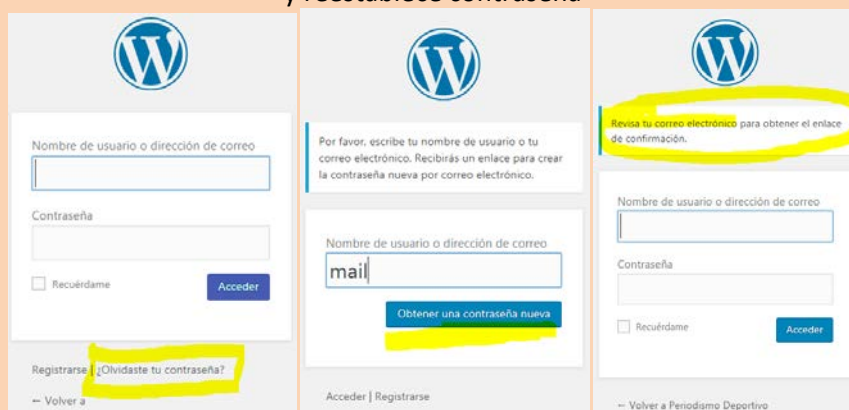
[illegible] restablecer contraseña

Nombre de usuario o dirección de correo

Contraseña

Recuérdame

Acceder

Registrarse | ¿Olvidaste tu contraseña?

← Volver a

Por favor, escribe tu nombre de usuario o tu correo electrónico. Recibirás un enlace para crear la contraseña nueva por correo electrónico.

Nombre de usuario o dirección de correo

mail

Obtener una contraseña nueva

Acceder | Registrarse

Revisa tu correo electrónico para obtener el enlace de confirmación.

Nombre de usuario o dirección de correo

Contraseña

Recuérdame

Acceder

← Volver a Periodismo Deportivo